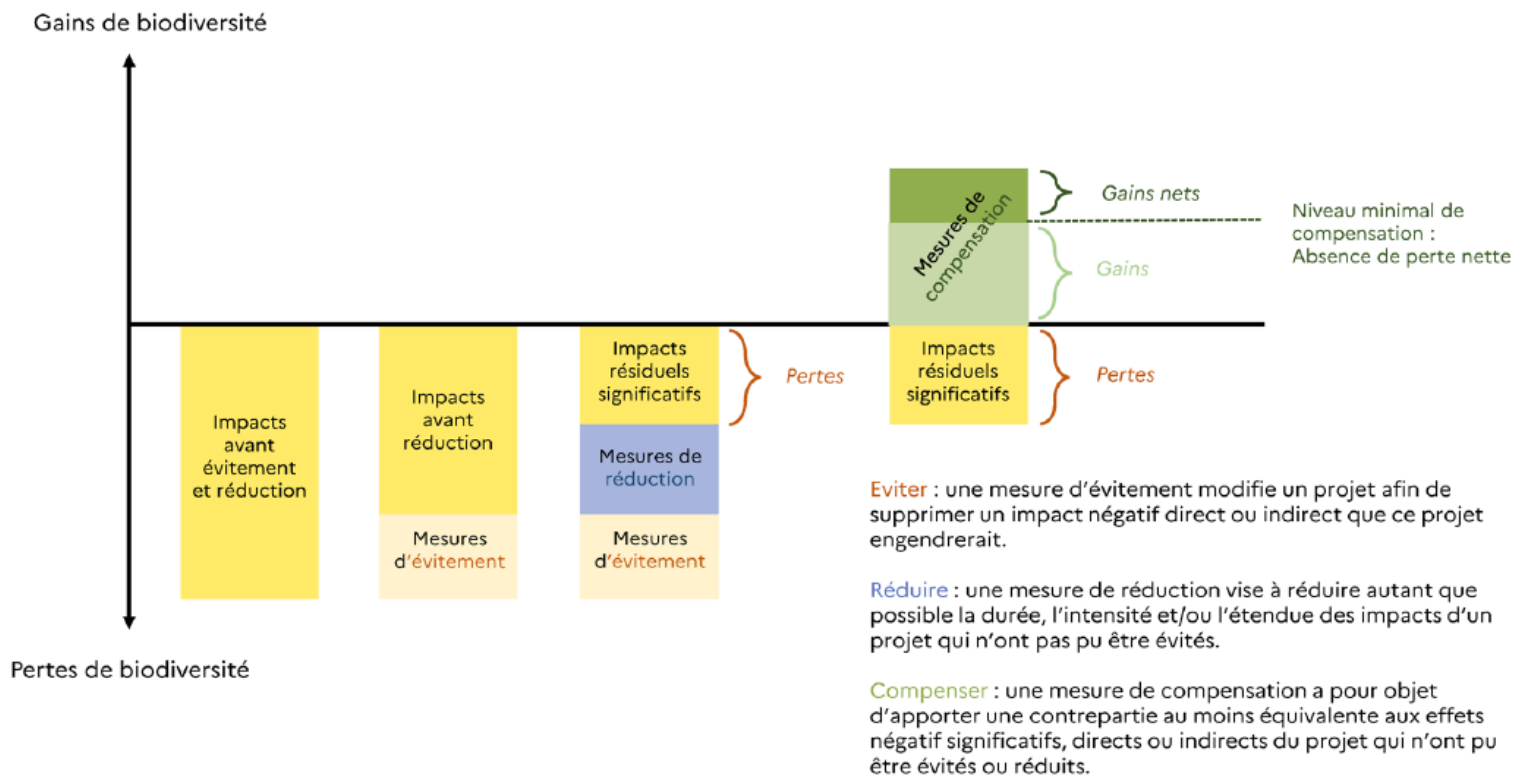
Gains de biodiversité

Gains nets

Niveau minimal de compensation : Absence de perte nette

Mesures de compensation

Gains

Impacts avant évitement et réduction

Impacts avant réduction

Mesures d'évitement

Impacts résiduels significatifs

Pertes

Mesures de réduction

Mesures d'évitement

Impacts résiduels significatifs

Pertes

Pertes de biodiversité

Eviter : une mesure d'évitement modifie un projet afin de supprimer un impact négatif direct ou indirect que ce projet engendrerait.

Réduire : une mesure de réduction vise à réduire autant que possible la durée, l'intensité et/ou l'étendue des impacts d'un projet qui n'ont pas pu être évités.

Compenser : une mesure de compensation a pour objet d'apporter une contrepartie au moins équivalente aux effets négatif significatifs, directs ou indirects du projet qui n'ont pu être évités ou réduits.